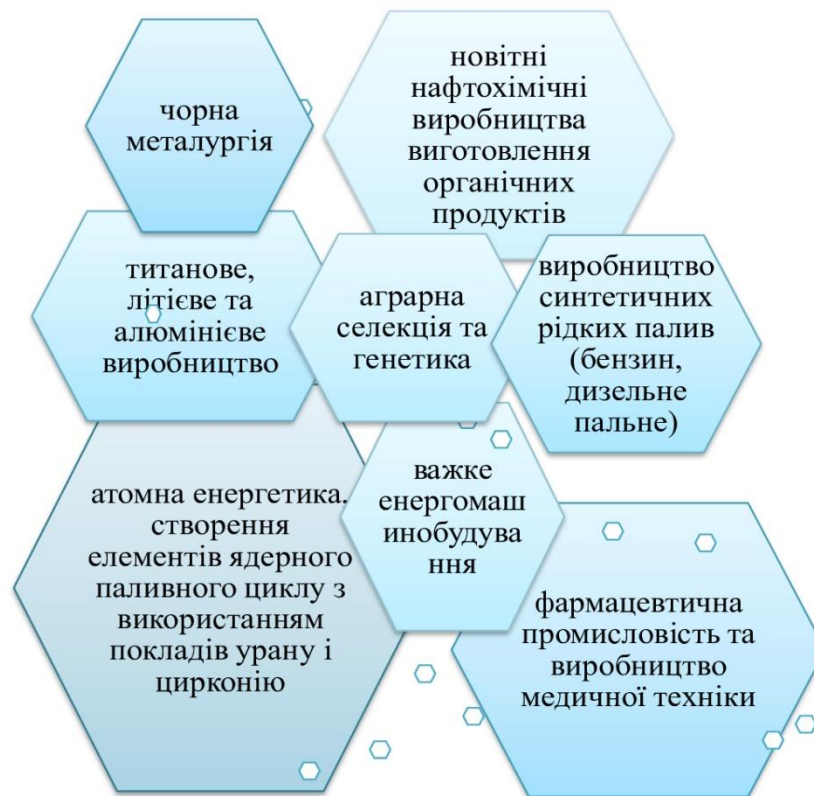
чорна металургія

новітні нафтохімічні виробництва виготовлення органічних продуктів

титанове, літієве та алюмінієве виробництво

аграрна селекція та генетика

виробництво синтетичних рідких палив (бензин, дизельне пальне)

атомна енергетика. створення елементів ядерного паливного циклу з використанням покладів урану і цирконію

важке енергомаш инобудува ння

фармацевтична промисловість та виробництво медичної техніки